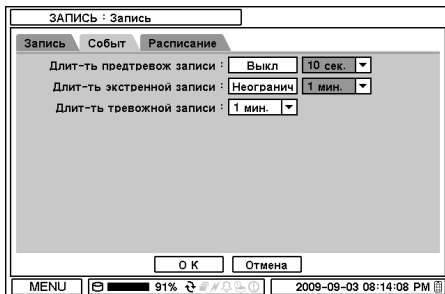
ЗАПИСЬ : Запись

Запись | Событ | Расписание

Длит-ть предтревож записи : Выкл | 10 сек.

Длит-ть экстренной записи : Неогранич | 1 мин.

Длит-ть тревожной записи : 1 мин.

О К | Отмена

MENU | 91% | 2009-09-03 08:14:08 PM